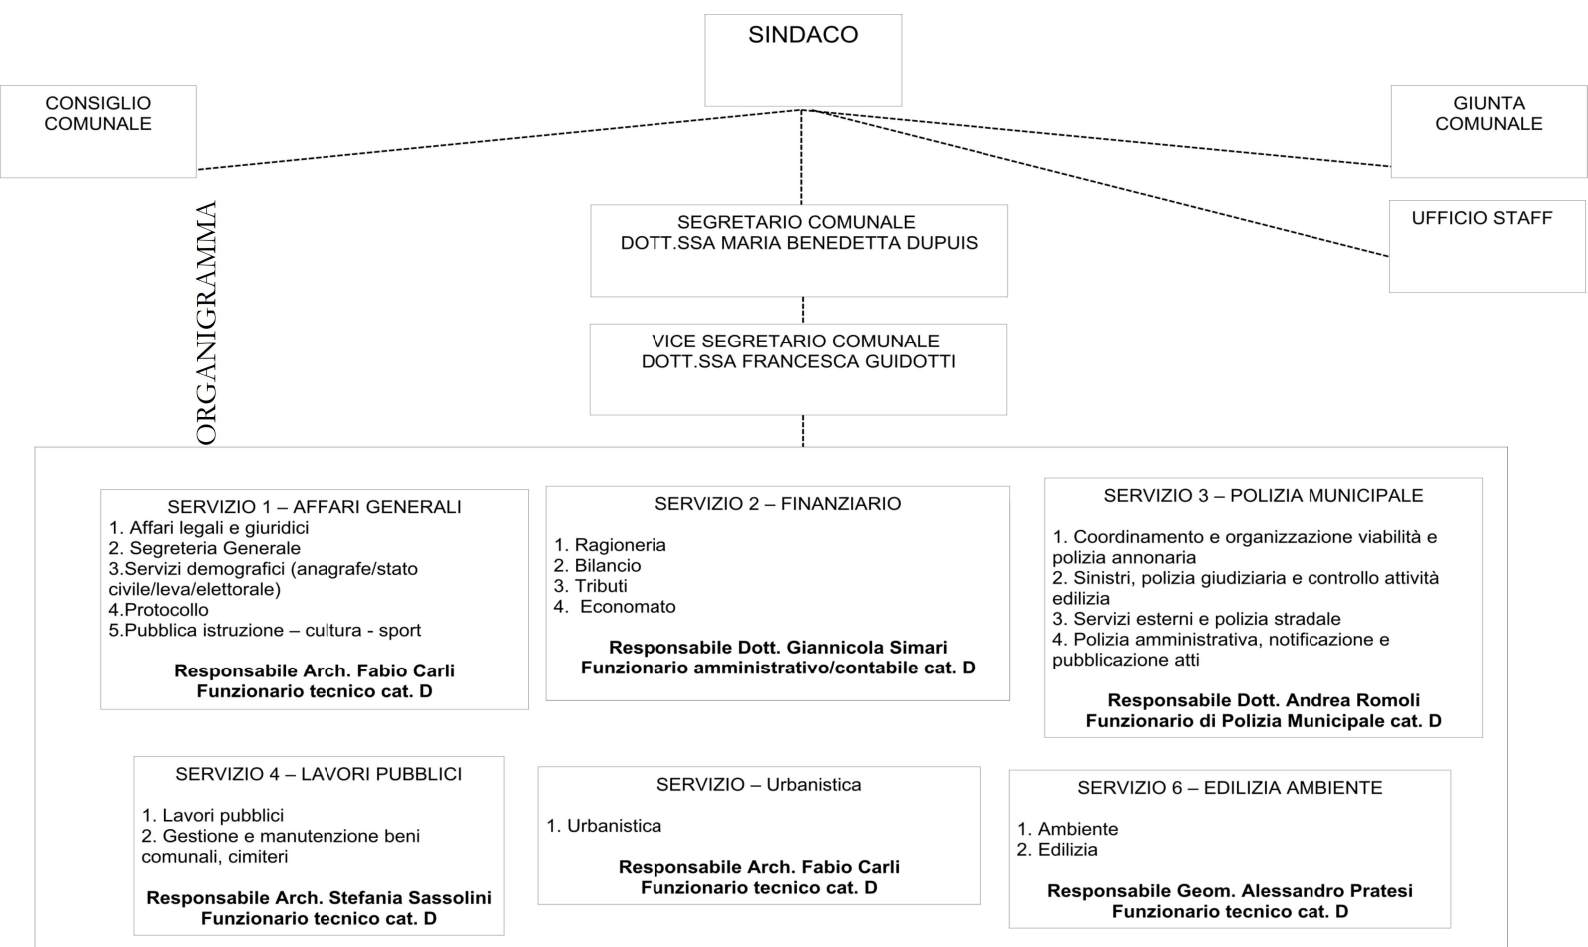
SINDACO

CONSIGLIO COMUNALE

GIUNTA COMUNALE

ORGANIGRAMMA

SEGRETARIO COMUNALE
DOTT.SSA MARIA BENEDETTA DUPUIS

UFFICIO STAFF

VICE SEGRETARIO COMUNALE
DOTT.SSA FRANCESCA GUIDOTTI

SERVIZIO 1 – AFFARI GENERALI
1. Affari legali e giuridici
2. Segreteria Generale
3.Servizi demografici (anagrafe/stato civile/leva/elettorale)
4.Protocollo
5.Pubblica istruzione – cultura - sport

**Responsabile Arch. Fabio Carli**
**Funzionario tecnico cat. D**

SERVIZIO 2 – FINANZIARIO

1. Ragioneria
2. Bilancio
3. Tributi
4. Economato

**Responsabile Dott. Giannicola Simari**
**Funzionario amministrativo/contabile cat. D**

SERVIZIO 3 – POLIZIA MUNICIPALE

1. Coordinamento e organizzazione viabilità e polizia annonaria
2. Sinistri, polizia giudiziaria e controllo attività edilizia
3. Servizi esterni e polizia stradale
4. Polizia amministrativa, notificazione e pubblicazione atti

**Responsabile Dott. Andrea Romoli**
**Funzionario di Polizia Municipale cat. D**

SERVIZIO 4 – LAVORI PUBBLICI

1. Lavori pubblici
2. Gestione e manutenzione beni comunali, cimiteri

**Responsabile Arch. Stefania Sassolini**
**Funzionario tecnico cat. D**

SERVIZIO – Urbanistica

1. Urbanistica

**Responsabile Arch. Fabio Carli**
**Funzionario tecnico cat. D**

SERVIZIO 6 – EDILIZIA AMBIENTE

1. Ambiente
2. Edilizia

**Responsabile Geom. Alessandro Pratesi**
**Funzionario tecnico cat. D**